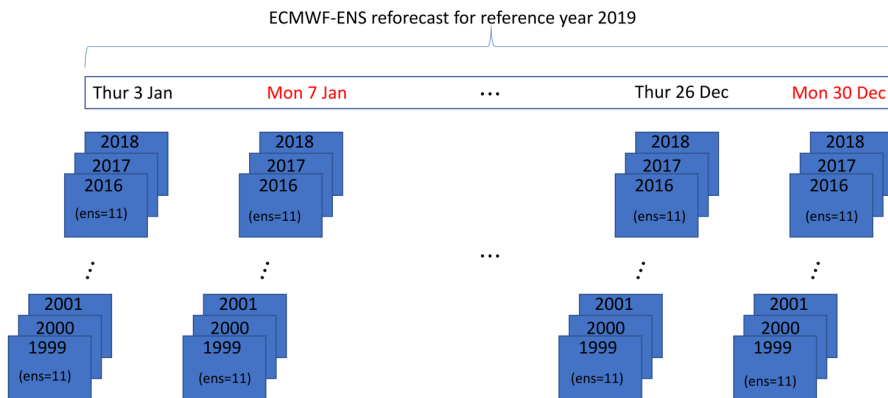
ECMWF-ENS reforecast for reference year 2019

Thur 3 Jan Mon 7 Jan … Thur 26 Dec Mon 30 Dec

2018
2017
2016
(ens=11)

2018
2017
2016
(ens=11)

2018
2017
2016
(ens=11)

2018
2017
2016
(ens=11)

⋮ ⋮ … ⋮ ⋮

2001
2000
1999
(ens=11)

2001
2000
1999
(ens=11)

2001
2000
1999
(ens=11)

2001
2000
1999
(ens=11)